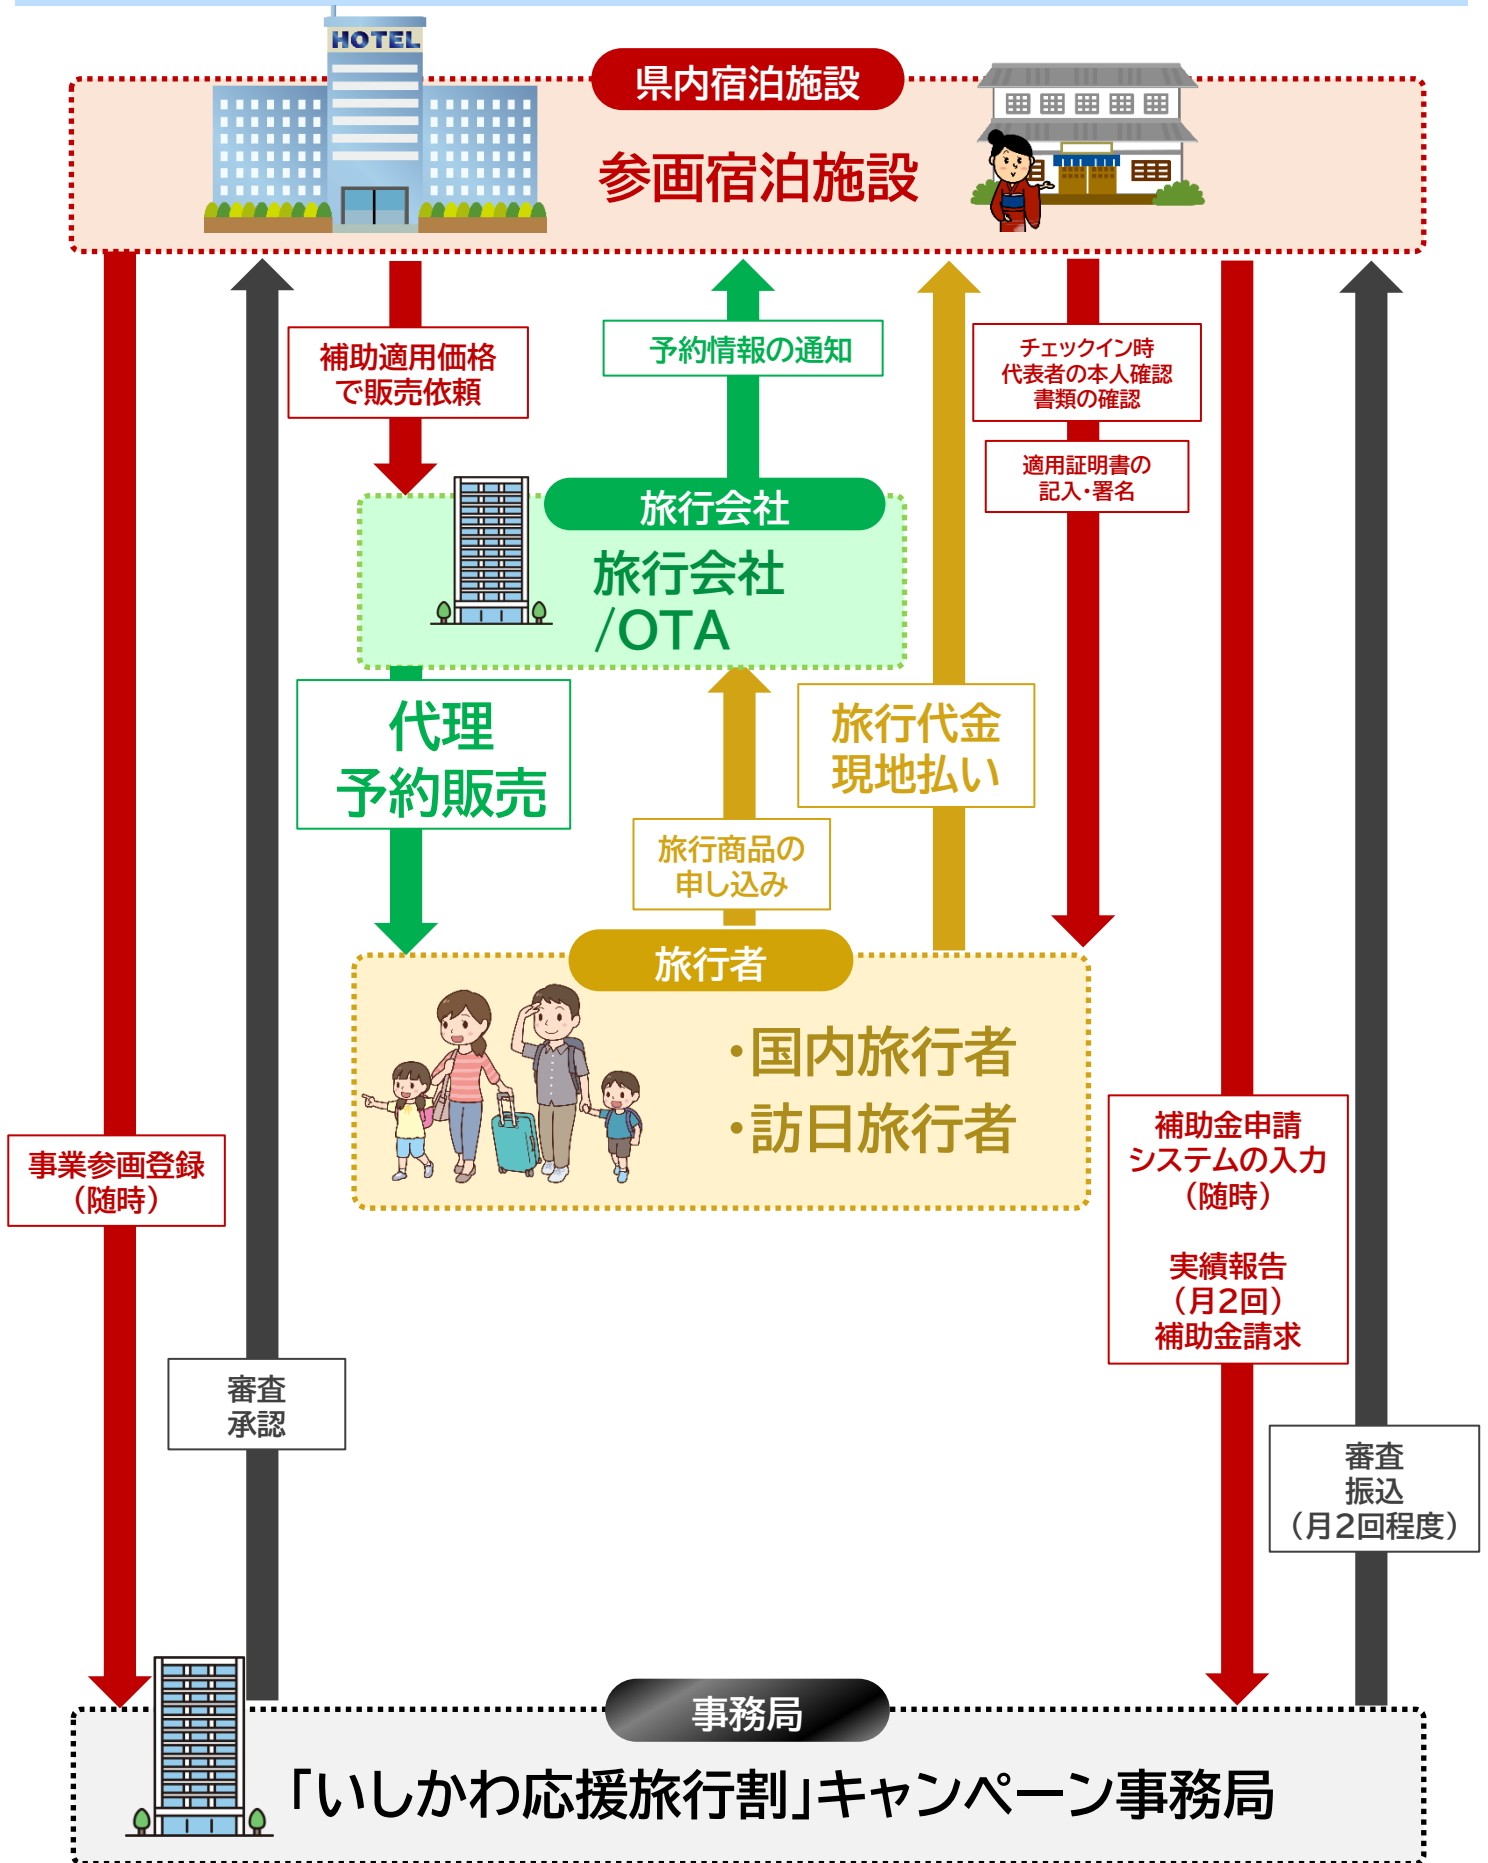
HOTEL

県内宿泊施設

参画宿泊施設

補助適用価格で販売依頼

予約情報の通知

チェックイン時代表者の本人確認書類の確認

適用証明書の記入・署名

旅行会社

旅行会社/OTA

代理予約販売

旅行代金現地払い

旅行商品の申し込み

旅行者

・国内旅行者
・訪日旅行者

事業参画登録（随時）

補助金申請システムの入力（随時）

実績報告（月2回）補助金請求

審査承認

審査振込（月2回程度）

事務局

「いしかわ応援旅行割」キャンペーン事務局